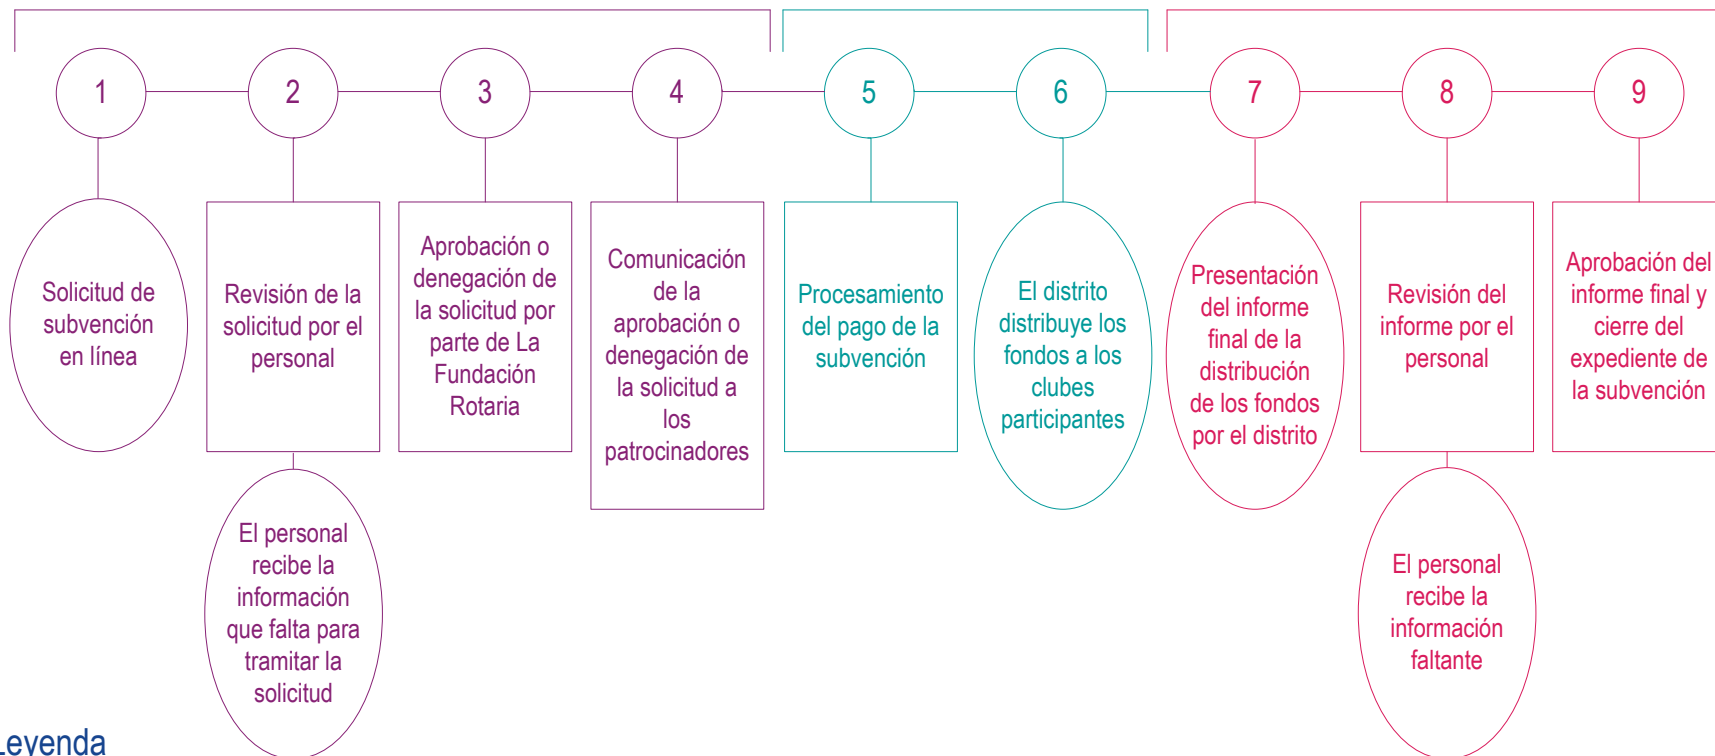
1

2

3

4

5

6

7

8

9

Solicitud de subvención en línea

Revisión de la solicitud por el personal

El personal recibe la información que falta para tramitar la solicitud

Aprobación o denegación de la solicitud por parte de La Fundación Rotaria

Comunicación de la aprobación o denegación de la solicitud a los patrocinadores

Procesamiento del pago de la subvención

El distrito distribuye los fondos a los clubes participantes

Presentación del informe final de la distribución de los fondos por el distrito

Revisión del informe por el personal

El personal recibe la información faltante

Aprobación del informe final y cierre del expediente de la subvención

Leyenda